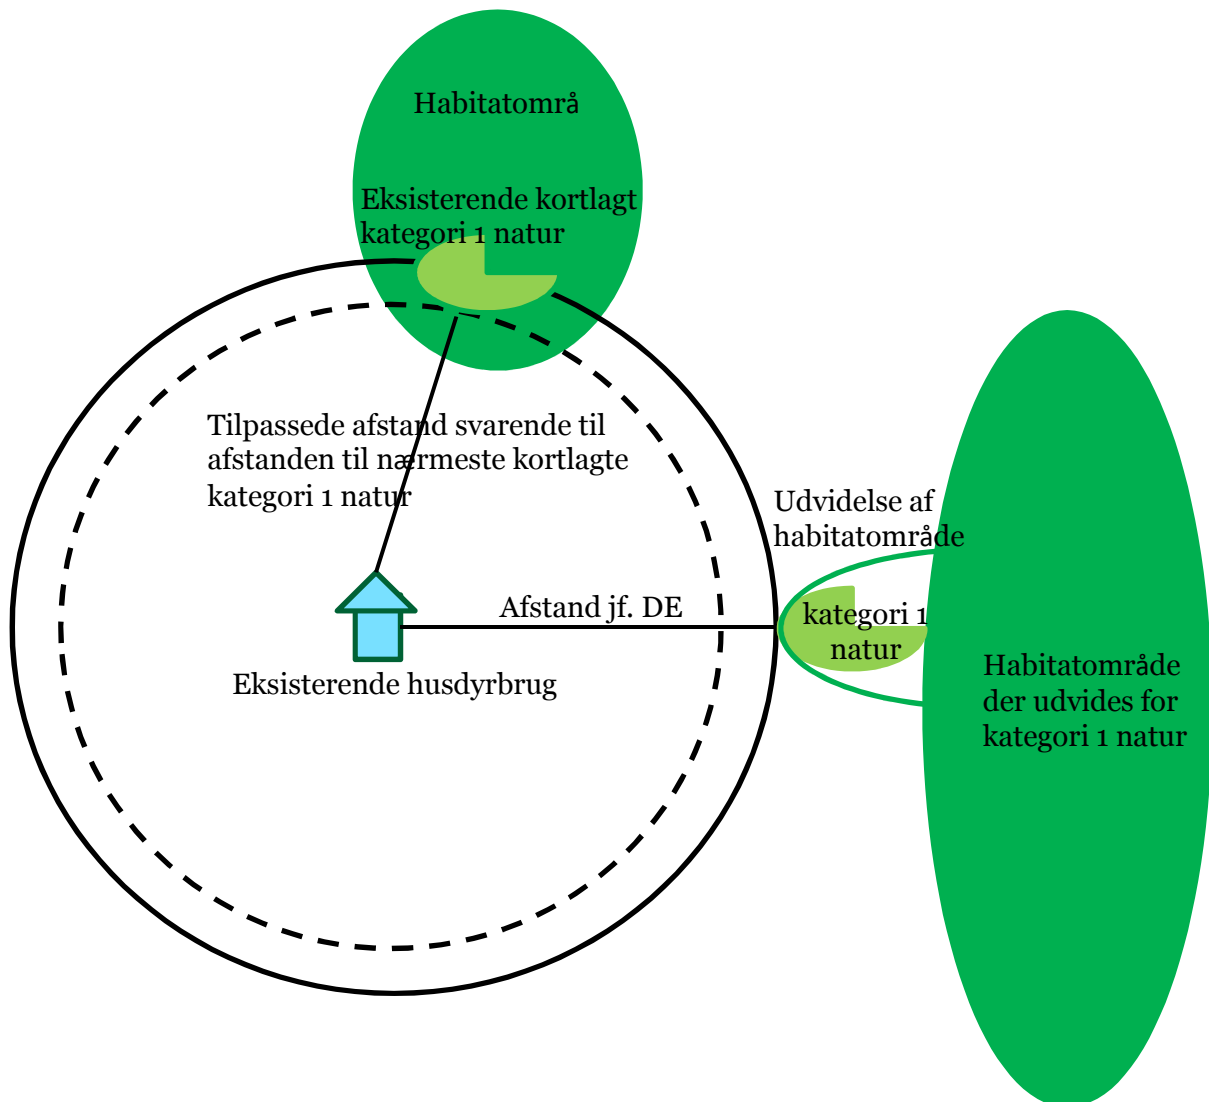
Habitatområ

Eksisterende kortlagt kategori 1 natur

Tilpassede afstand svarende til afstanden til nærmeste kortlagte kategori 1 natur

Udvidelse af habitatområde

Afstand jf. DE

kategori 1 natur

Eksisterende husdyrbrug

Habitatområde der udvides for kategori 1 natur